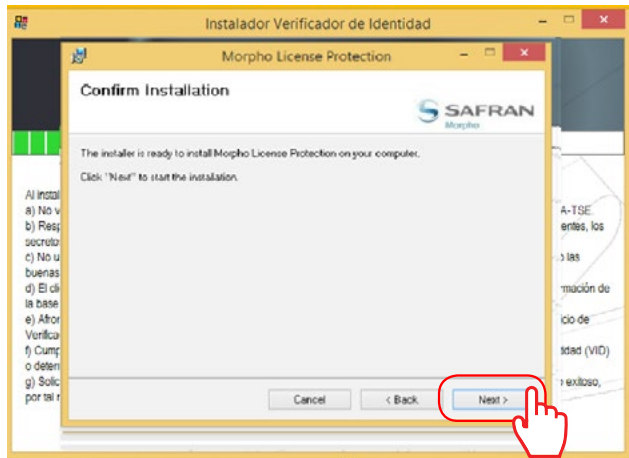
Instalador Verificador de Identidad

Morpho License Protection

Confirm Installation

SAFRAN
Morpho

The installer is ready to install Morpho License Protection on your computer.

Click "Next" to start the installation.

Cancel
< Back
Next >

Al instal
a) No v
b) Resp
secreto
c) No u
buenas
d) El cli
la base
e) Afron
Verifica
f) Cump
o deten
g) Solic
por tal r

A-TSE
entes, los
las
rmación de
icio de
tidad (VID)
exitoso,